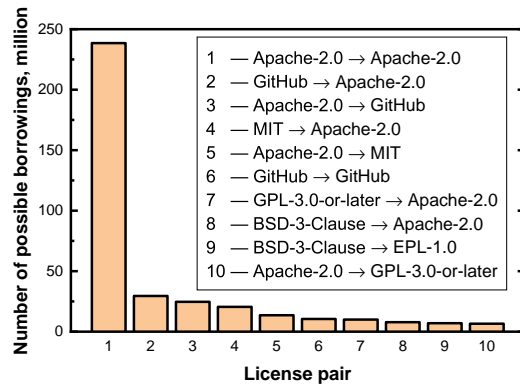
Number of possible borrowings, million

250
200
150
100
50
0

1 — Apache-2.0 $\rightarrow$ Apache-2.0
2 — GitHub $\rightarrow$ Apache-2.0
3 — Apache-2.0 $\rightarrow$ GitHub
4 — MIT $\rightarrow$ Apache-2.0
5 — Apache-2.0 $\rightarrow$ MIT
6 — GitHub $\rightarrow$ GitHub
7 — GPL-3.0-or-later $\rightarrow$ Apache-2.0
8 — BSD-3-Clause $\rightarrow$ Apache-2.0
9 — BSD-3-Clause $\rightarrow$ EPL-1.0
10 — Apache-2.0 $\rightarrow$ GPL-3.0-or-later

1 2 3 4 5 6 7 8 9 10

License pair